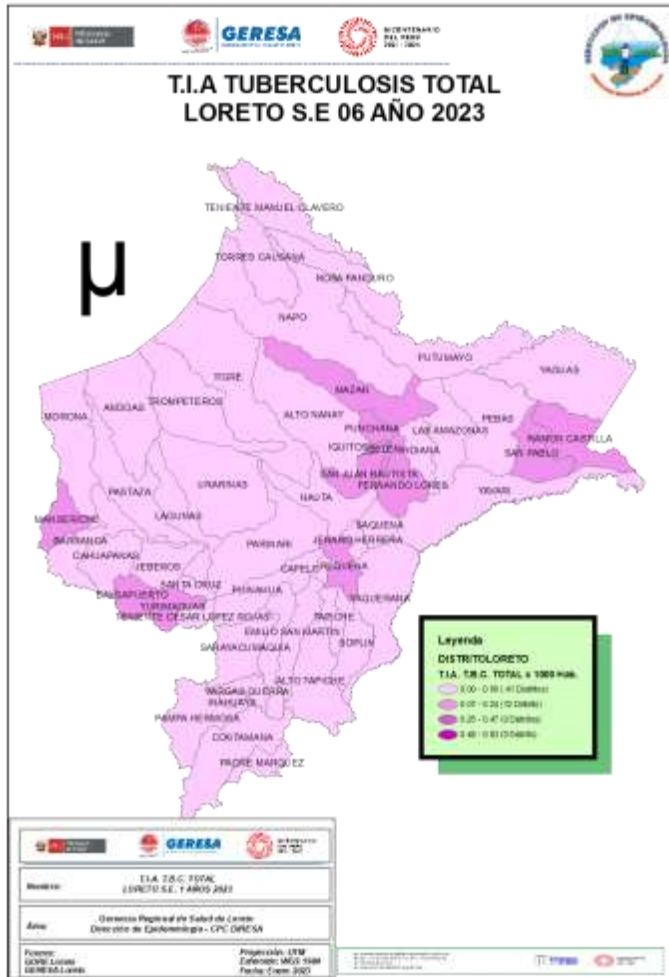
GERESA

BICENTENARIO DEL PERÚ 2021 - 2024

T.I.A TUBERCULOSIS TOTAL
LORETO S.E 06 AÑO 2023

μ

TENIENTE MANUEL CLAVERO
TORRES CAUSANA
ROSA PANDURO
NAPO
PUTUMAYO
YAGUAS
TIGRE
MAZAN
MORONA
ANDOAS
TROMPETEROS
ALTO NANAY
PUNCHANA
PEBAS
LAS AMAZONAS
RAMON CASTILLA
IQUITOS
BELEN
INDIANA
SAN PABLO
SAN JUAN BAUTISTA
FERNANDO LORES
YAVARI
PASTAZA
URARINAS
NAUTA
MANSERICHE
LAGUNAS
SAQUENA
BARRANCA
JENARO HERRERA
CAHUAPANAS
PARINARI
REQUENA
JEBEROS
CAPELO
SANTA CRUZ
BALSAPUERTO
YURIMAGUAS
PAMPA HERMOSA
TENIENTE CESAR LOPEZ ROJAS
YAQUERANA
TAPICHE
EMILIO SAN MARTIN
SOPLIN
SARAYACU
MAQUIA
ALTO TAPICHE
VARGAS GUERRA
INAHUAYA
PAMPA HERMOSA
CONTAMANA
PADRE MARQUEZ

Leyenda
DISTRITOLORETO
T.I.A. T.B.C. TOTAL x 1000 Hab.
0.00 - 0.05 (41 Distrito)
0.05 - 0.24 (10 Distrito)
0.25 - 0.47 (3 Distrito)
0.48 - 0.93 (0 Distrito)

GERESA

Nombre: T.I.A. T.B.C. TOTAL LORETO S.E. 1 AÑOS 2023

Área: Gerencia Regional de Salud de Loreto Dirección de Epidemiología - CPC DIRESA

Fuente: GORE Loreto GERESA Loreto
Proyección: UTM Elipsoide: WGS 1984 Fecha: Enero 2023

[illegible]